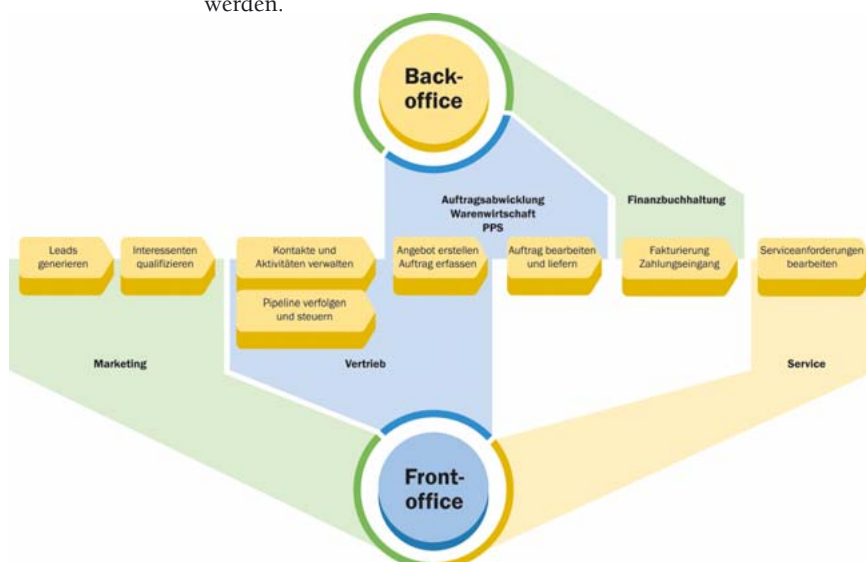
werden.

Back-office

Auftragsabwicklung
Warenwirtschaft
PPS

Finanzbuchhaltung

Leads generieren

Interessenten qualifizieren

Kontakte und Aktivitäten verwalten

Angebot erstellen Auftrag erfassen

Auftrag bearbeiten und liefern

Fakturierung Zahlungseingang

Serviceanforderungen bearbeiten

Pipeline verfolgen und steuern

Marketing

Vertrieb

Service

Front-office